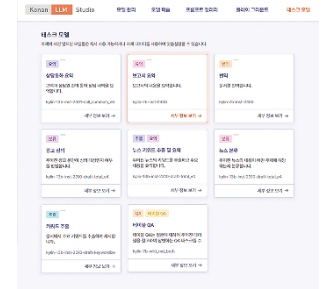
Konan LLM Studio

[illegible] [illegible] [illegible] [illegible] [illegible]

테스크 모델

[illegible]

상담내용 요약
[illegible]
세부 정보 보기 →

보고서 요약
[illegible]
세부 정보 보기 →

번역
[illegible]
세부 정보 보기 →

감성 분석
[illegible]
세부 정보 보기 →

뉴스 키워드 추출 및 요약
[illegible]
세부 정보 보기 →

뉴스 분류
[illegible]
세부 정보 보기 →

키워드 추출
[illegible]
세부 정보 보기 →

이미지 QA
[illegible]
세부 정보 보기 →